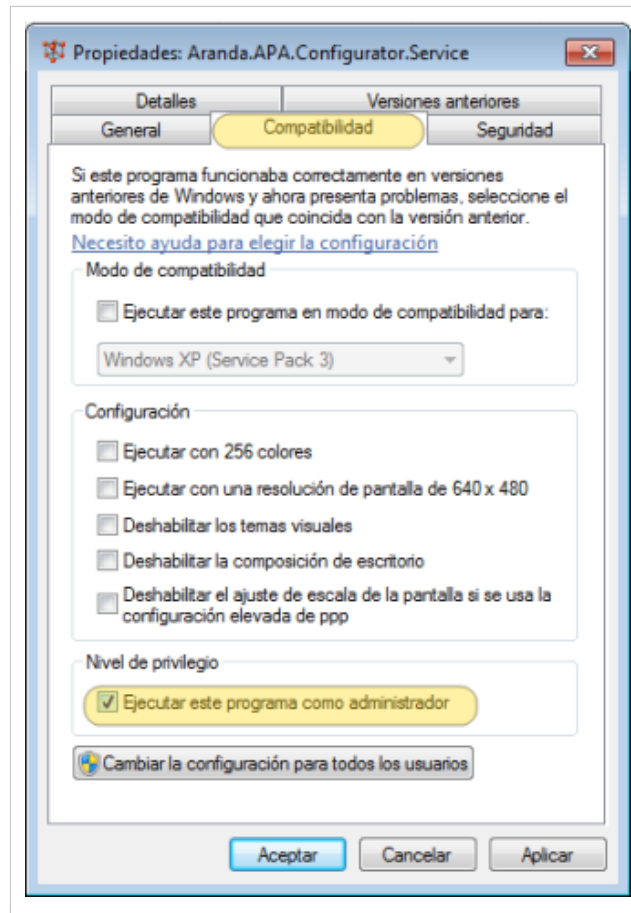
Propiedades: Aranda.APA.Configurator.Service

Detalles
Versiones anteriores
General
Compatibilidad
Seguridad

Si este programa funcionaba correctamente en versiones anteriores de Windows y ahora presenta problemas, seleccione el modo de compatibilidad que coincida con la versión anterior.

Necesito ayuda para elegir la configuración

Modo de compatibilidad

Ejecutar este programa en modo de compatibilidad para:

Windows XP (Service Pack 3)

Configuración

Ejecutar con 256 colores

Ejecutar con una resolución de pantalla de 640 x 480

Deshabilitar los temas visuales

Deshabilitar la composición de escritorio

Deshabilitar el ajuste de escala de la pantalla si se usa la configuración elevada de ppp

Nivel de privilegio

Ejecutar este programa como administrador

Cambiar la configuración para todos los usuarios

Aceptar
Cancelar
Aplicar